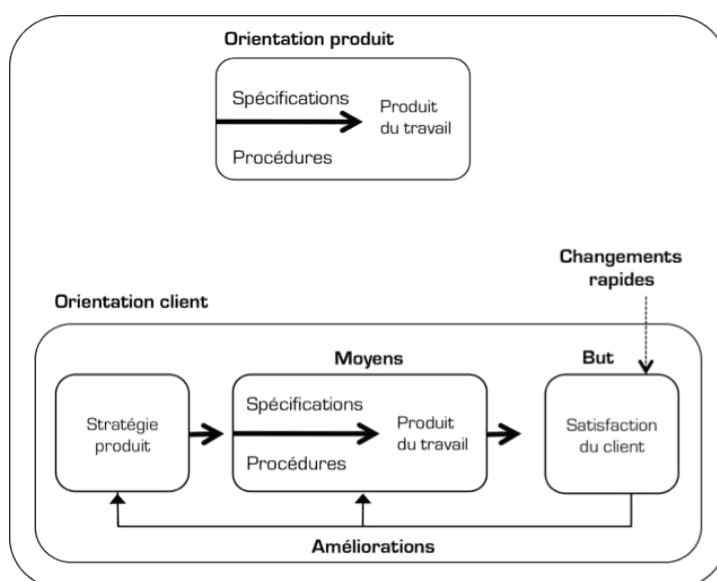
Orientation produit

Spécifications

Produit du travail

Procédures

Changements rapides

Orientation client

Moyens

But

Stratégie produit

Spécifications

Produit du travail

Procédures

Satisfaction du client

Améliorations